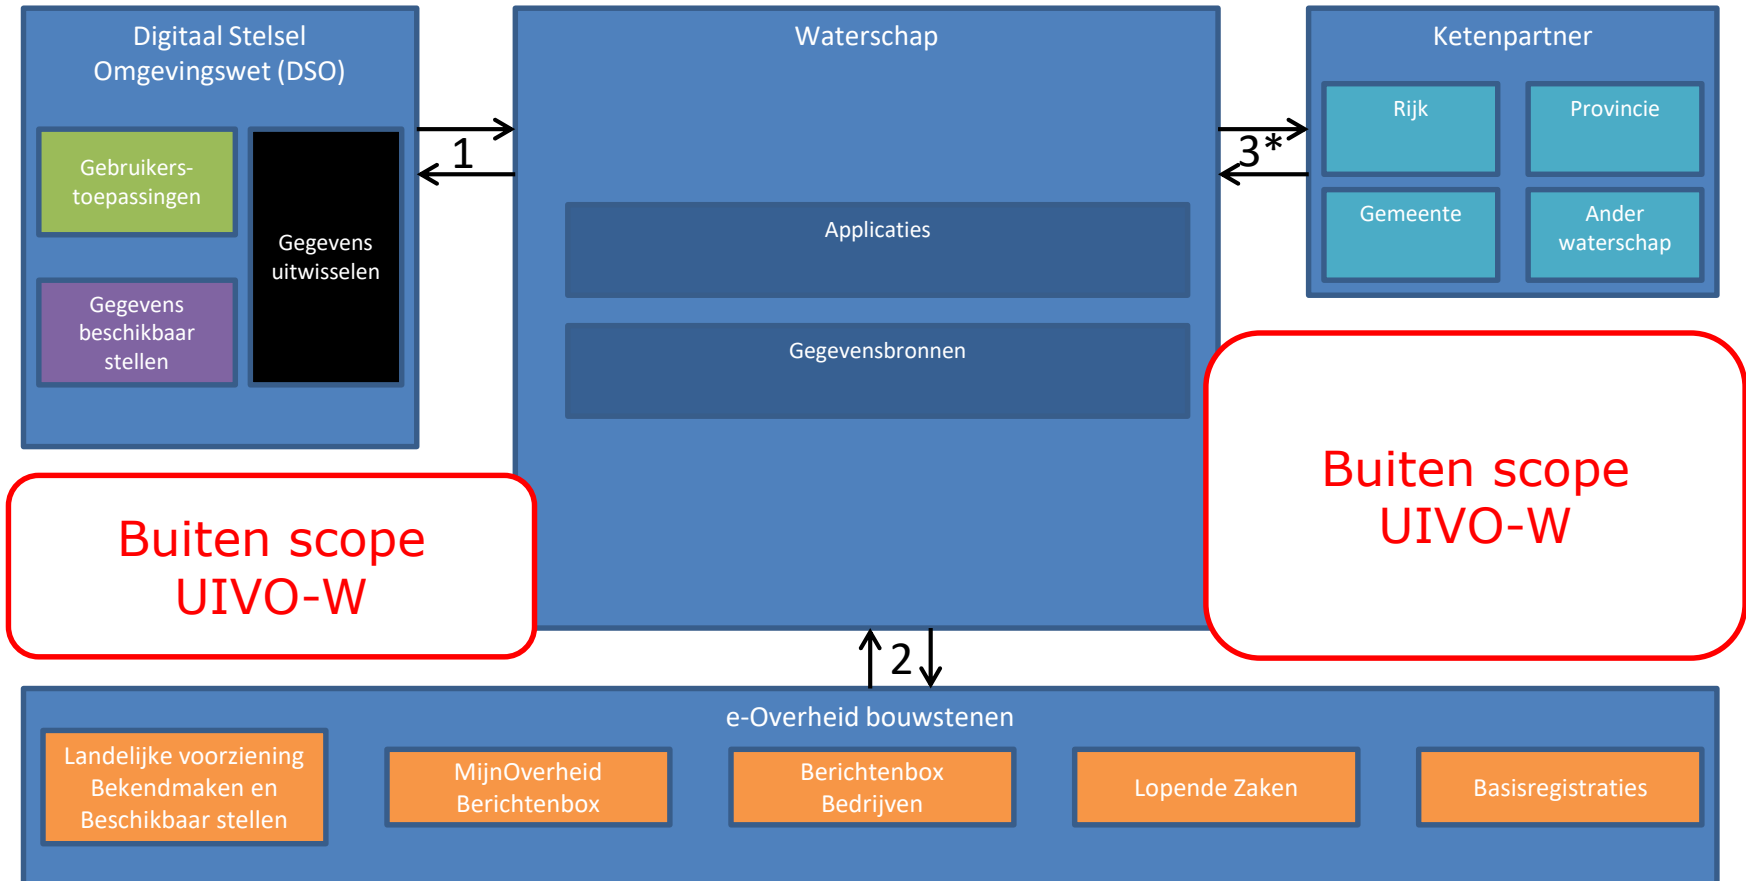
Digitaal Stelsel Omgevingswet (DSO)

Gebruikerstoepassingen

Gegevens beschikbaar stellen

Gegevens uitwisselen

1

Waterschap

Applicaties

Gegevensbronnen

3*

Ketenpartner

Rijk

Provincie

Gemeente

Ander waterschap

Buiten scope UIVO-W

Buiten scope UIVO-W

2

e-Overheid bouwstenen

Landelijke voorziening Bekendmaken en Beschikbaar stellen

MijnOverheid Berichtenbox

Berichtenbox Bedrijven

Lopende Zaken

Basisregistraties